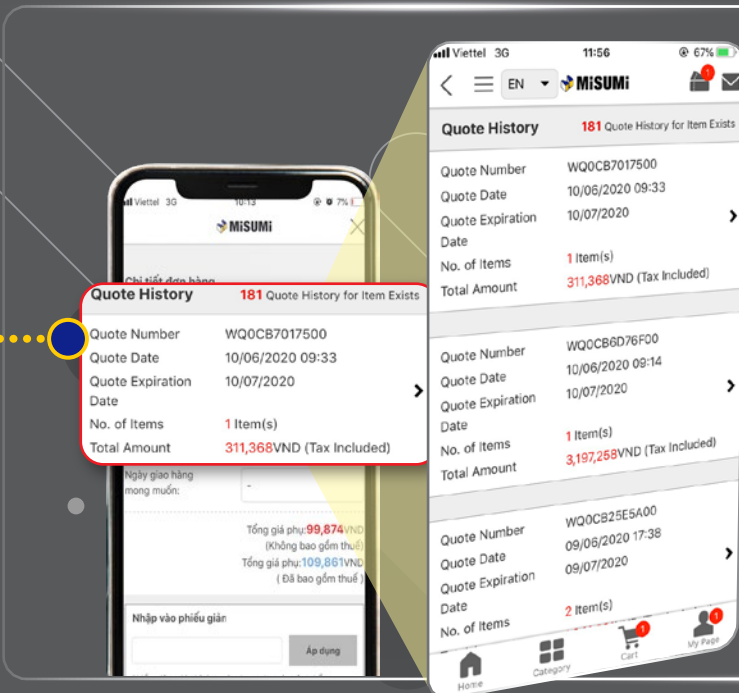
Viettel 3G 10:13 7%

MiSUMi

Chi tiết đơn hàng

Quote History 181 Quote History for Item Exists

Quote Number WQ0CB7017500
Quote Date 10/06/2020 09:33
Quote Expiration Date 10/07/2020
No. of Items 1 Item(s)
Total Amount 311,368VND (Tax Included)

Ngày giao hàng mong muốn: -

Tổng giá phụ: 99,874VND
(Không bao gồm thuế)
Tổng giá phụ: 109,861VND
( Đã bao gồm thuế )

Nhập vào phiếu giảm

Áp dụng

Viettel 3G 11:56 67%

EN MiSUMi 1

Quote History 181 Quote History for Item Exists

Quote Number WQ0CB7017500
Quote Date 10/06/2020 09:33
Quote Expiration Date 10/07/2020
No. of Items 1 Item(s)
Total Amount 311,368VND (Tax Included)

Quote Number WQ0CB6D76F00
Quote Date 10/06/2020 09:14
Quote Expiration Date 10/07/2020
No. of Items 1 Item(s)
Total Amount 3,197,258VND (Tax Included)

Quote Number WQ0CB25E5A00
Quote Date 09/06/2020 17:38
Quote Expiration Date 09/07/2020
No. of Items 2 Item(s)

Home Category Cart 1 My Page 1